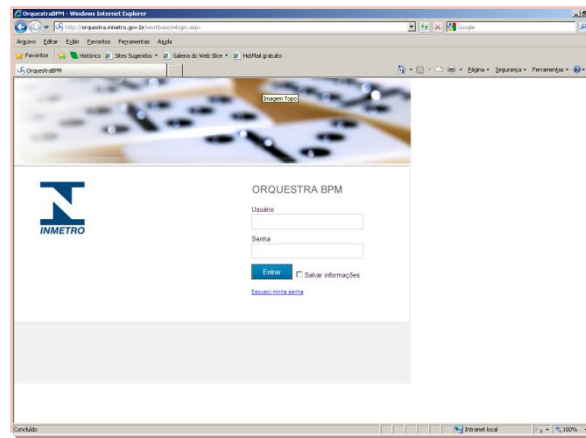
OrquestraBPM - Windows Internet Explorer

http://orquestra.inmetro.gov.br/workbase/wlogin.aspx

Google

Arquivo Editar Exibir Favoritos Ferramentas Ajuda

Favoritos Histórico Sites Sugeridos Galeria do Web Slice HotMail gratuito

OrquestraBPM

Página Segurança Ferramentas

Imagem Topo

INMETRO

ORQUESTRA BPM

Usuário

Senha

Entrar

Salvar informações

Esqueci minha senha

Concluído

Intranet local

100%